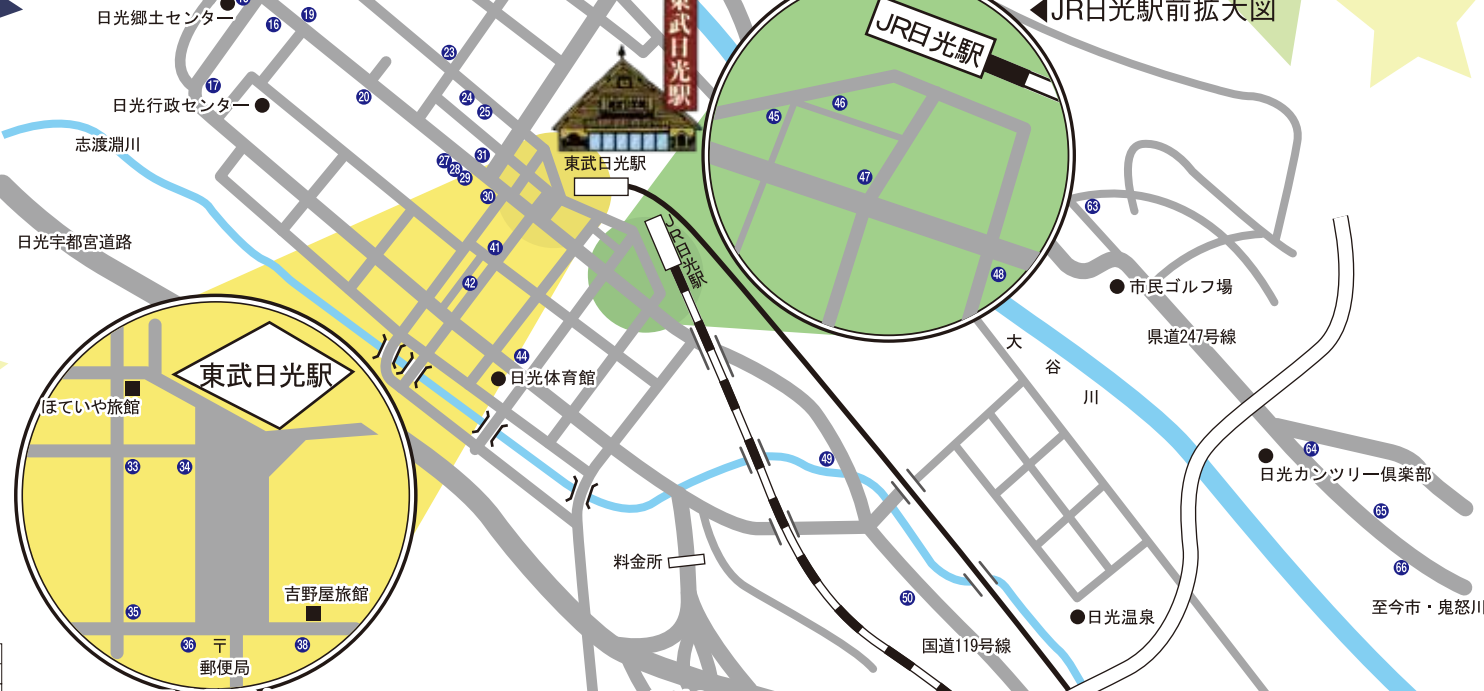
日光郷土センター
16
19
23
17
20
24
25
日光行政センター
志渡淵川
27
28
29
31
30
日光宇都宮道路
41
42
44
東武日光駅
東武日光駅
JR日光駅
45
46
47
48
JR日光駅前拡大図
63
市民ゴルフ場
県道247号線
大
谷
川
日光体育館
東武日光駅
ほていや旅館
33
34
35
36
38
吉野屋旅館
〒
郵便局
49
料金所
50
国道119号線
日光温泉
64
日光カンツリー倶楽部
65
66
至今市・鬼怒川